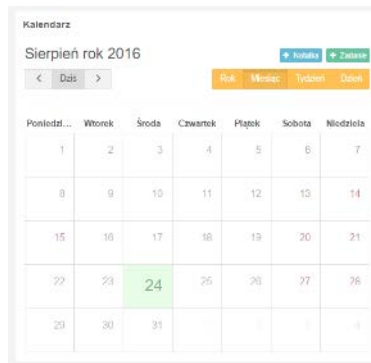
Kalendarz

Sierpień rok 2016

+ Notatka + Zadanie

< Dziś >

Rok Miesiąc Tydzień Dzień

| Poniedzi... | Wtorek | Środa | Czwartek | Piątek | Sobota | Niedziela |
|---|---|---|---|---|---|---|
| 1 | 2 | 3 | 4 | 5 | 6 | 7 |
| 8 | 9 | 10 | 11 | 12 | 13 | 14 |
| 15 | 16 | 17 | 18 | 19 | 20 | 21 |
| 22 | 23 | 24 | 25 | 26 | 27 | 28 |
| 29 | 30 | 31 | 1 | 2 | 3 | 4 |